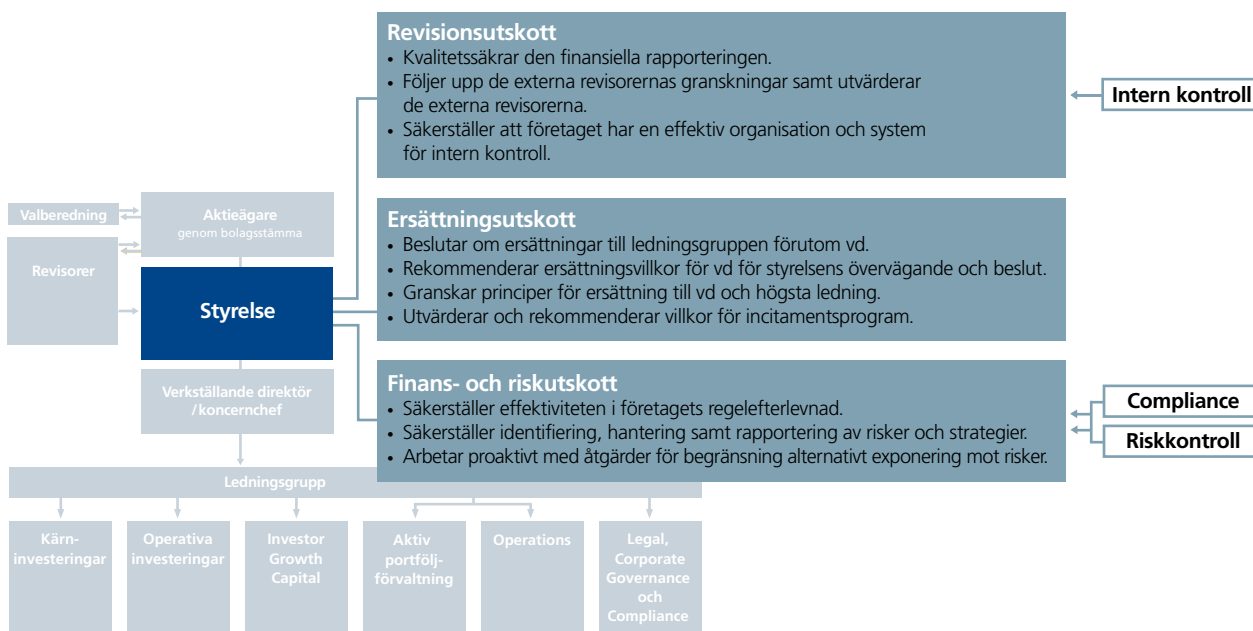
Revisionsutskott
• Kvalitetssäkrar den finansiella rapporteringen.
• Följer upp de externa revisorernas granskningar samt utvärderar de externa revisorerna.
• Säkerställer att företaget har en effektiv organisation och system för intern kontroll.

Intern kontroll

Ersättningsutskott
• Beslutar om ersättningar till ledningsgruppen förutom vd.
• Rekommenderar ersättningsvillkor för vd för styrelsens övervägande och beslut.
• Granskar principer för ersättning till vd och högsta ledning.
• Utvärderar och rekommenderar villkor för incitamentsprogram.

Finans- och riskutskott
• Säkerställer effektiviteten i företagets regelefterlevnad.
• Säkerställer identifiering, hantering samt rapportering av risker och strategier.
• Arbetar proaktivt med åtgärder för begränsning alternativt exponering mot risker.

Compliance

Riskkontroll

Valberedning

Aktieägare
genom bolagsstämma

Revisorer

Styrelse

Verkställande direktör /koncernchef

Ledningsgrupp

Kärninvesteringar

Operativa investeringar

Investor Growth Capital

Aktiv portföljförvaltning

Operations

Legal, Corporate Governance och Compliance